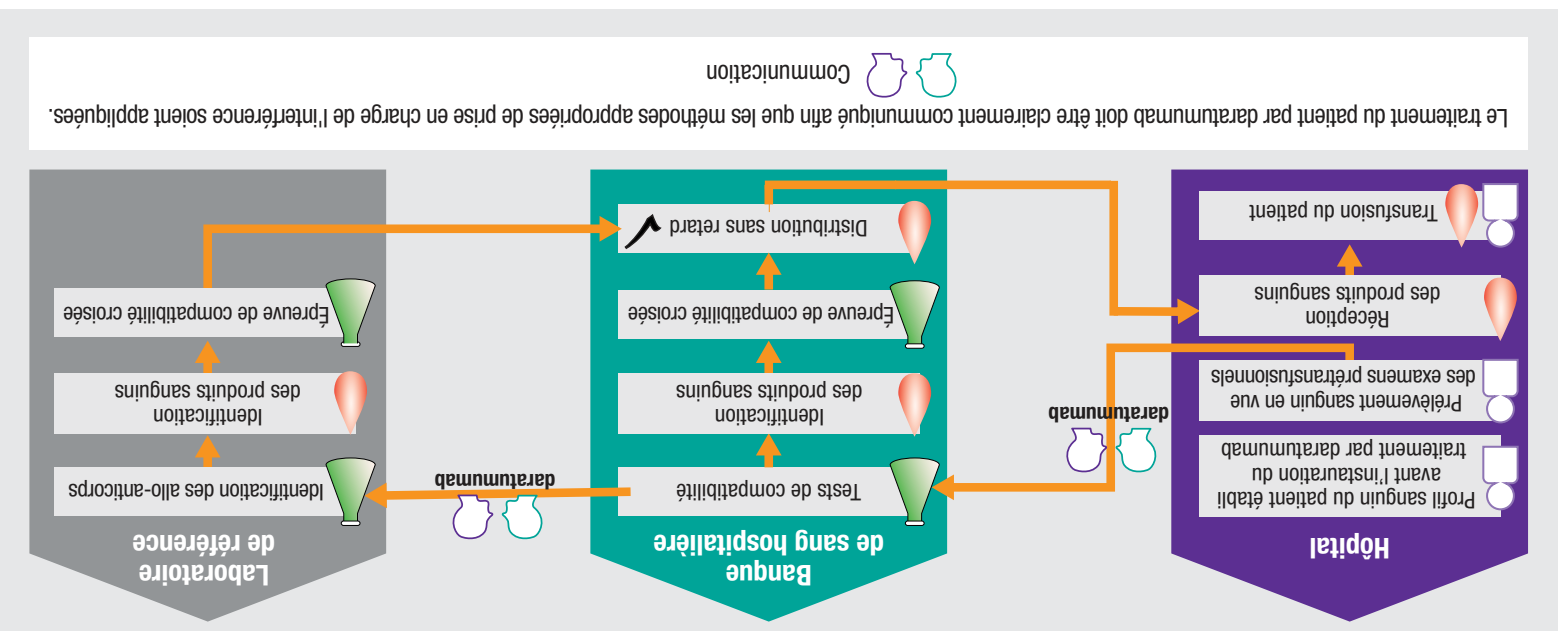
Hôpital

Profil sanguin du patient établi avant l'instauration du traitement par daratumumab

Prélèvement sanguin en vue des examens prétransfusionnels

Réception des produits sanguins

Transfusion du patient

daratumumab

Banque de sang hospitalière

Tests de compatibilité

Identification des produits sanguins

Épreuve de compatibilité croisée

Distribution sans retard

daratumumab

Laboratoire de référence

Identification des allo-anticorps

Identification des produits sanguins

Épreuve de compatibilité croisée

Le traitement du patient par daratumumab doit être clairement communiqué afin que les méthodes appropriées de prise en charge de l'interférence soient appliquées.

Communication